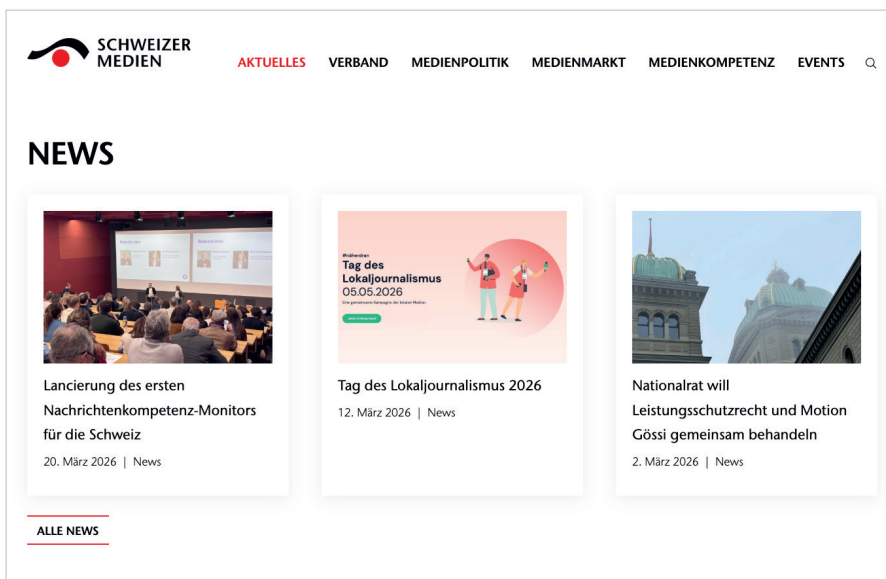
SCHWEIZER MEDIEN

AKTUELLES VERBAND MEDIENPOLITIK MEDIENMARKT MEDIENKOMPETENZ EVENTS

NEWS

Lancierung des ersten Nachrichtenkompetenz-Monitors für die Schweiz

20. März 2026 | News

#nähendran
Tag des Lokaljournalismus
05.05.2026
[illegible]

Tag des Lokaljournalismus 2026

12. März 2026 | News

Nationalrat will Leistungsschutzrecht und Motion Gössi gemeinsam behandeln

2. März 2026 | News

ALLE NEWS